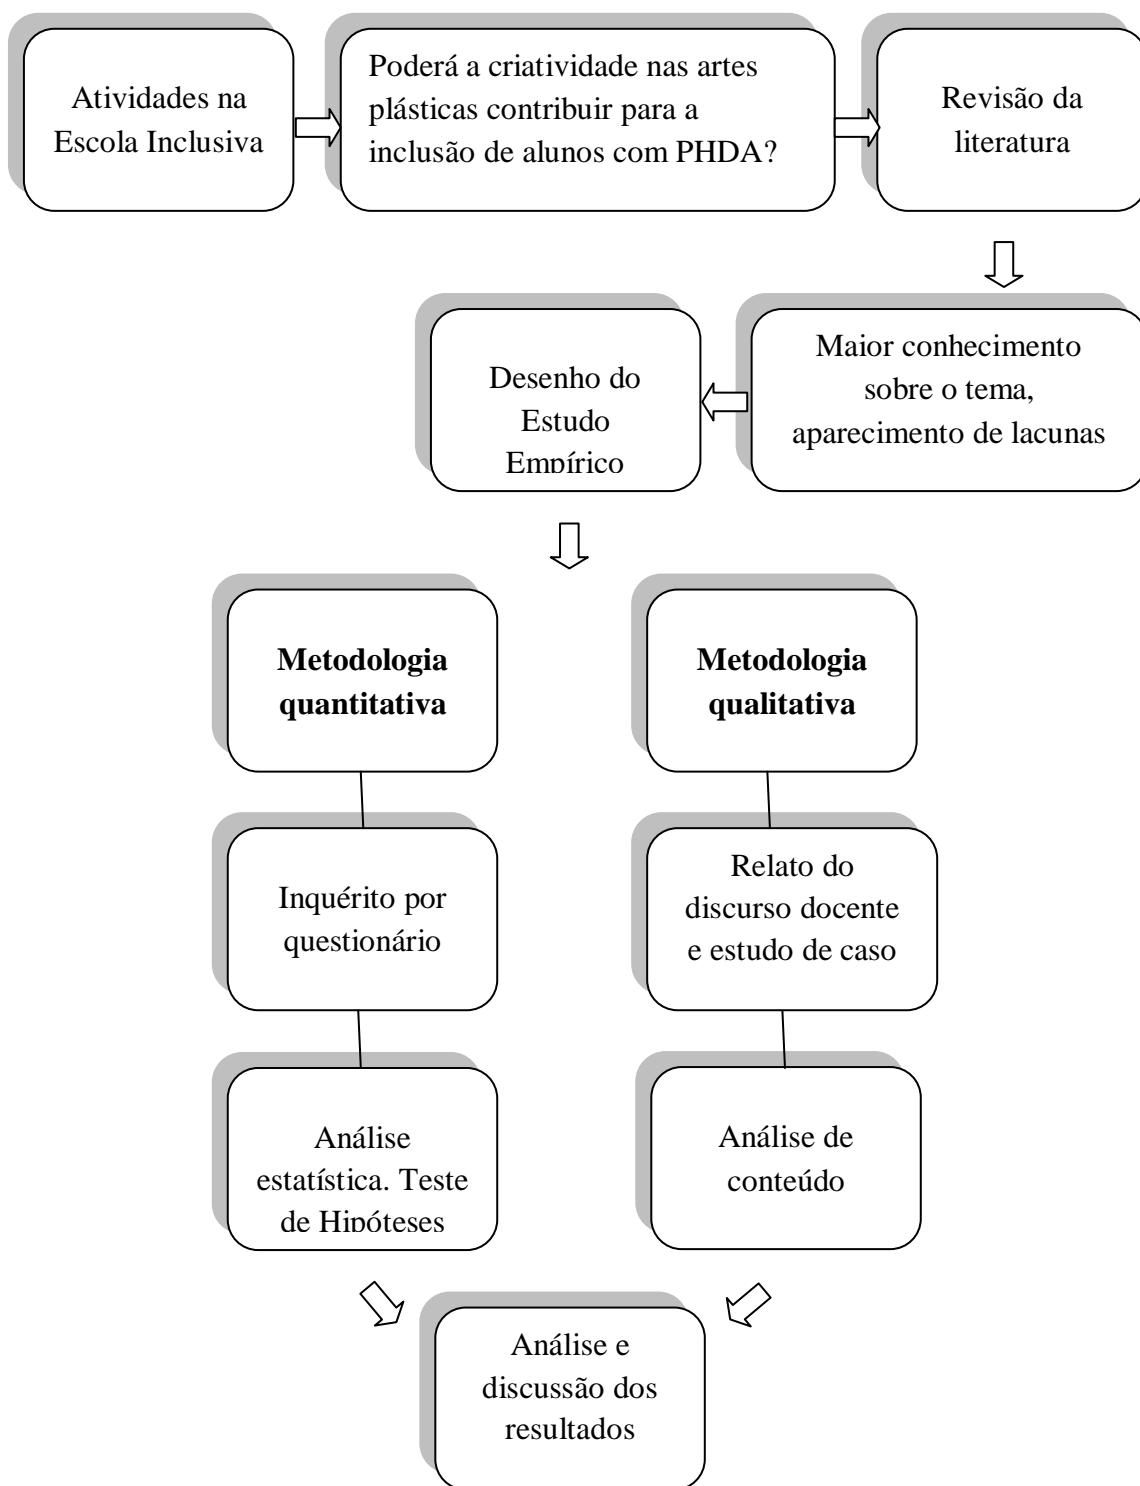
Atividades na Escola Inclusiva

Poderá a criatividade nas artes plásticas contribuir para a inclusão de alunos com PHDA?

Revisão da literatura

Maior conhecimento sobre o tema, aparecimento de lacunas

Desenho do Estudo Empírico

**Metodologia quantitativa**

**Metodologia qualitativa**

Inquérito por questionário

Relato do discurso docente e estudo de caso

Análise estatística. Teste de Hipóteses

Análise de conteúdo

Análise e discussão dos resultados